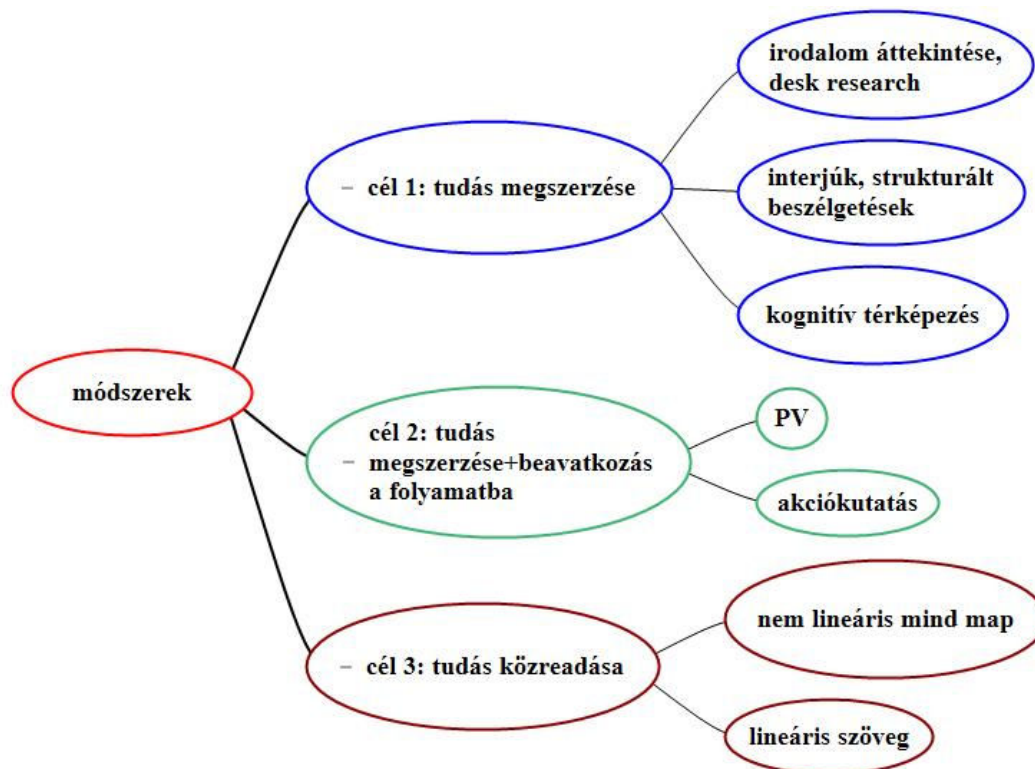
módszerek

– cél 1: tudás megszerzése

irodalom áttekintése, desk research

interjúk, strukturált beszélgetések

kognitív térképezés

– cél 2: tudás megszerzése+beavatkozás a folyamatba

PV

akciókutatás

– cél 3: tudás közreadása

nem lineáris mind map

lineáris szöveg